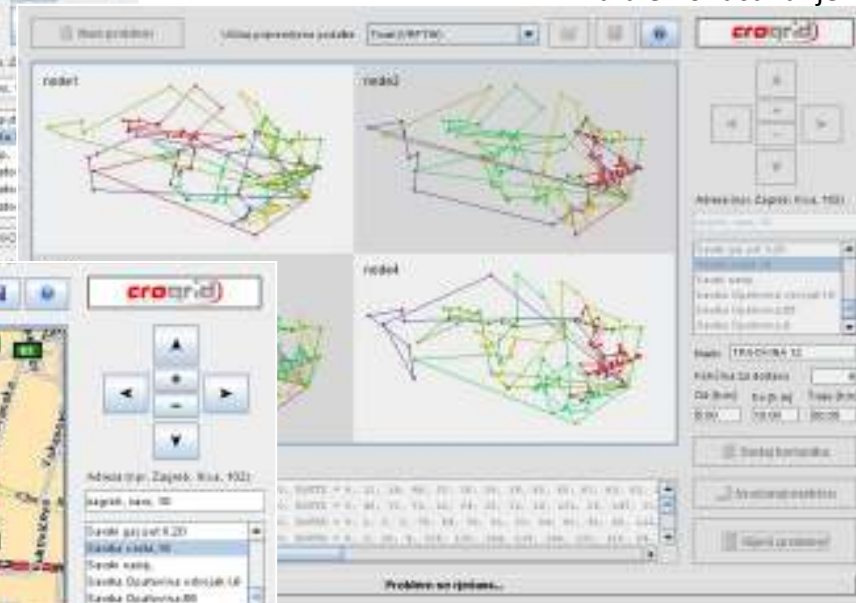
Novi problem

Učitaj pripremljene podatke

Test1(RPTW)

crogrid

node1

node2

node4

Adresa (npr. Zagreb, Ilica, 102):

Problem se rješava...

crogrid

Adresa (npr. Zagreb, Ilica, 102):

zagreb, savska, 90

Savski gaj put 6.20
Savska cesta, 90
Savski nasip
Savska Opatovina odvojak I.6
Savska Opatovina,80

Naziv: TRNSKINA 12

Količina za dostavu

Od (h:m)

Do (h:m)

Trajanje (h:m)

8:00

18:00

00:05

Dodaj komandu

Izračunaj rješenje

Napravi problem